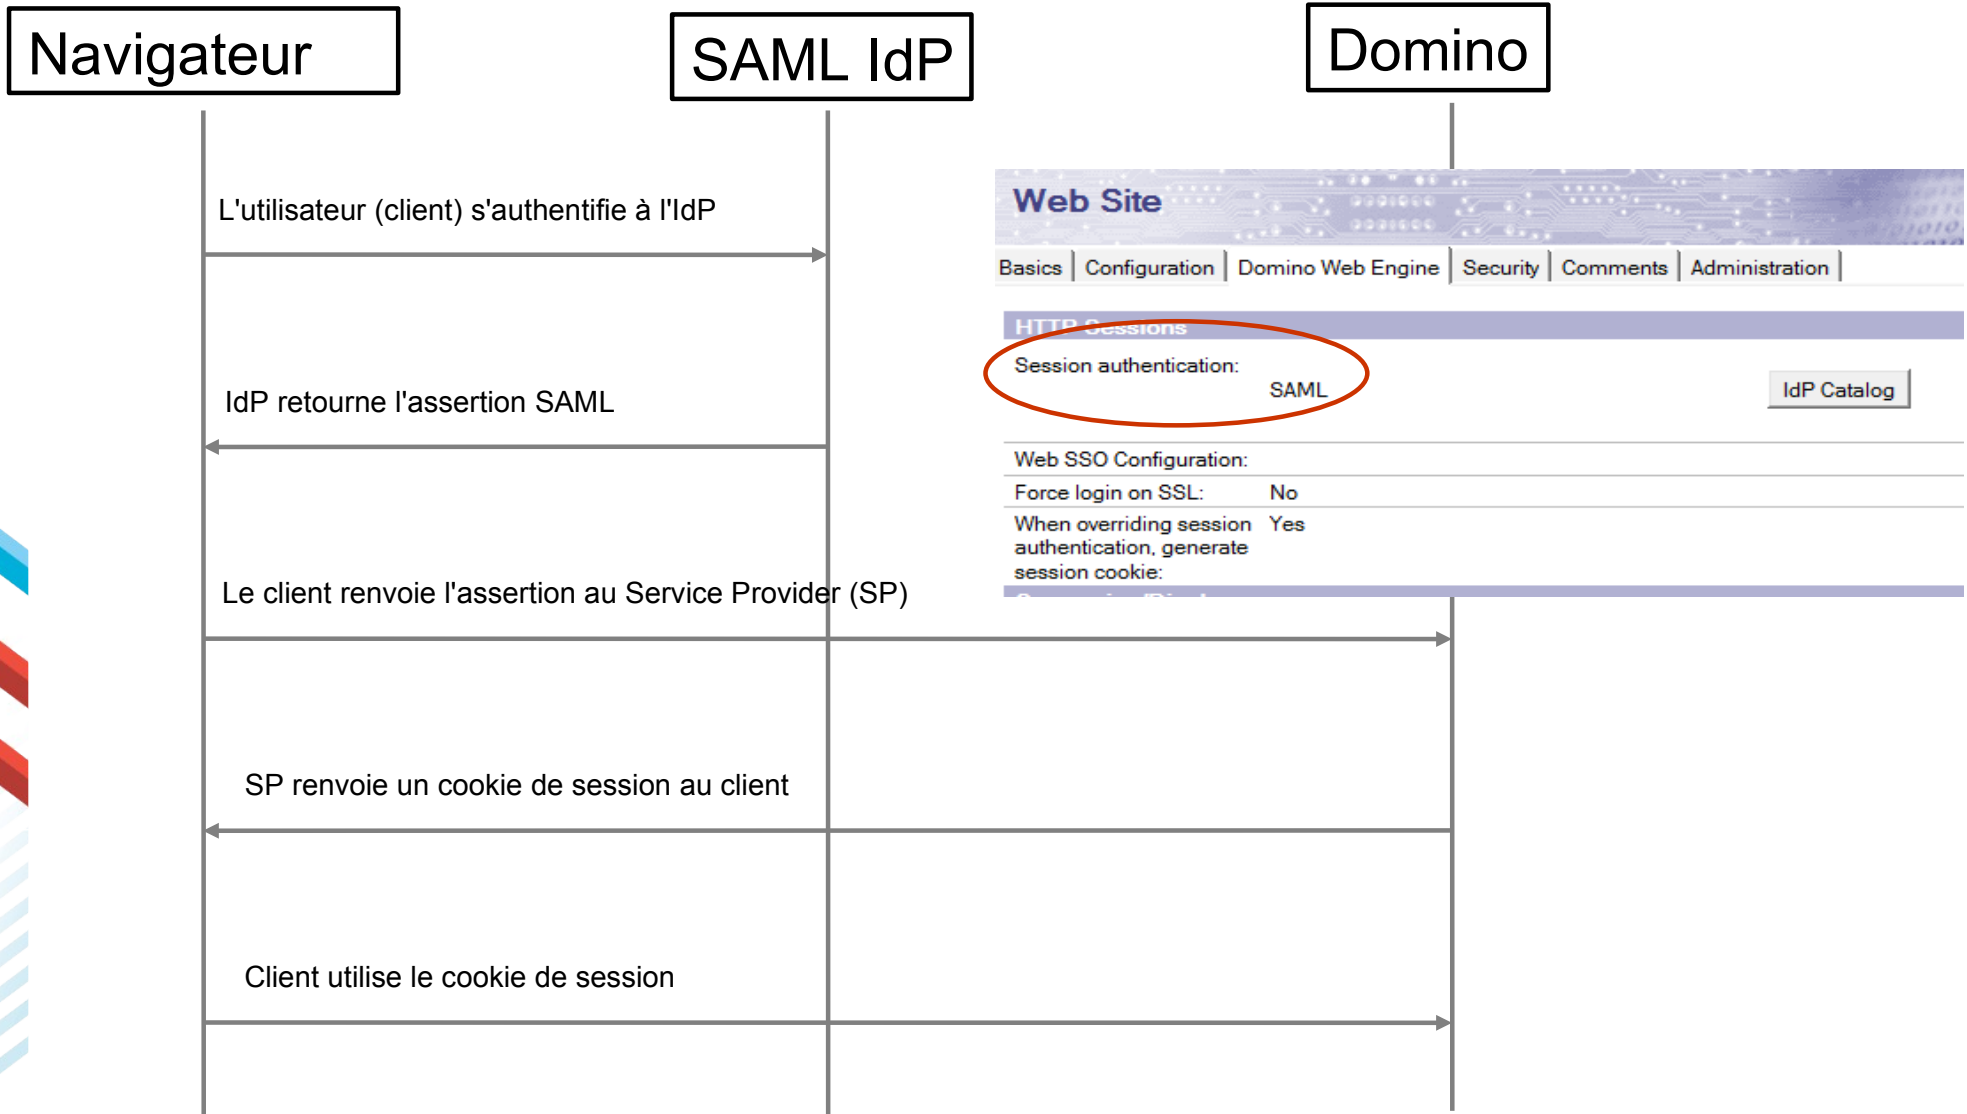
Navigateur

SAML IdP

Domino

L'utilisateur (client) s'authentifie à l'IdP

Web Site

Basics | Configuration | Domino Web Engine | Security | Comments | Administration

HTTP Sessions

Session authentication: SAML

IdP Catalog

Web SSO Configuration:

Force login on SSL: No

When overriding session authentication, generate session cookie: Yes

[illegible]

IdP retourne l'assertion SAML

Le client renvoie l'assertion au Service Provider (SP)

SP renvoie un cookie de session au client

Client utilise le cookie de session